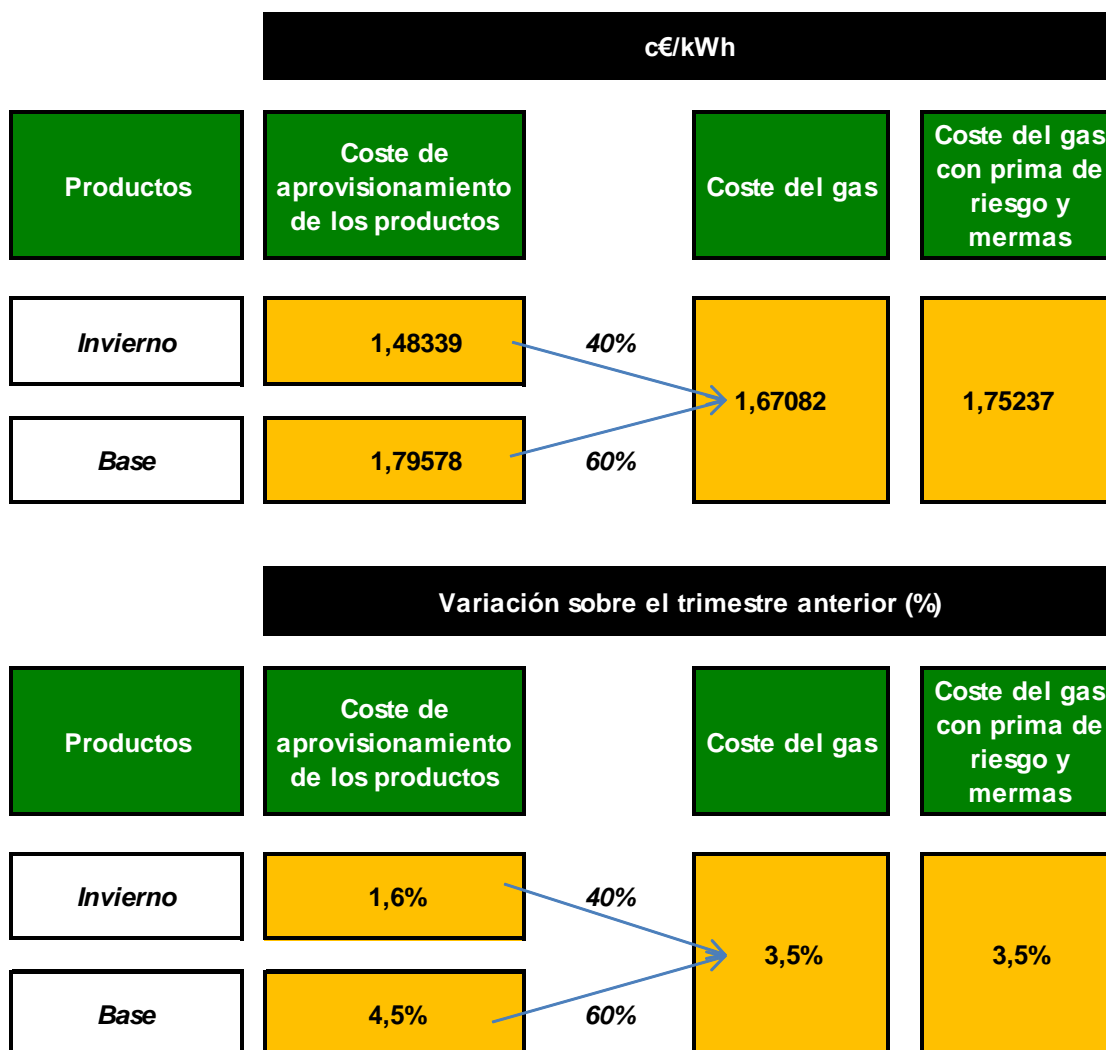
c€/kWh

Productos

Coste de aprovisionamiento de los productos

Coste del gas

Coste del gas con prima de riesgo y mermas

Invierno

1,48339

40%

1,67082

1,75237

Base

1,79578

60%

Variación sobre el trimestre anterior (%)

Productos

Coste de aprovisionamiento de los productos

Coste del gas

Coste del gas con prima de riesgo y mermas

Invierno

1,6%

40%

3,5%

3,5%

Base

4,5%

60%